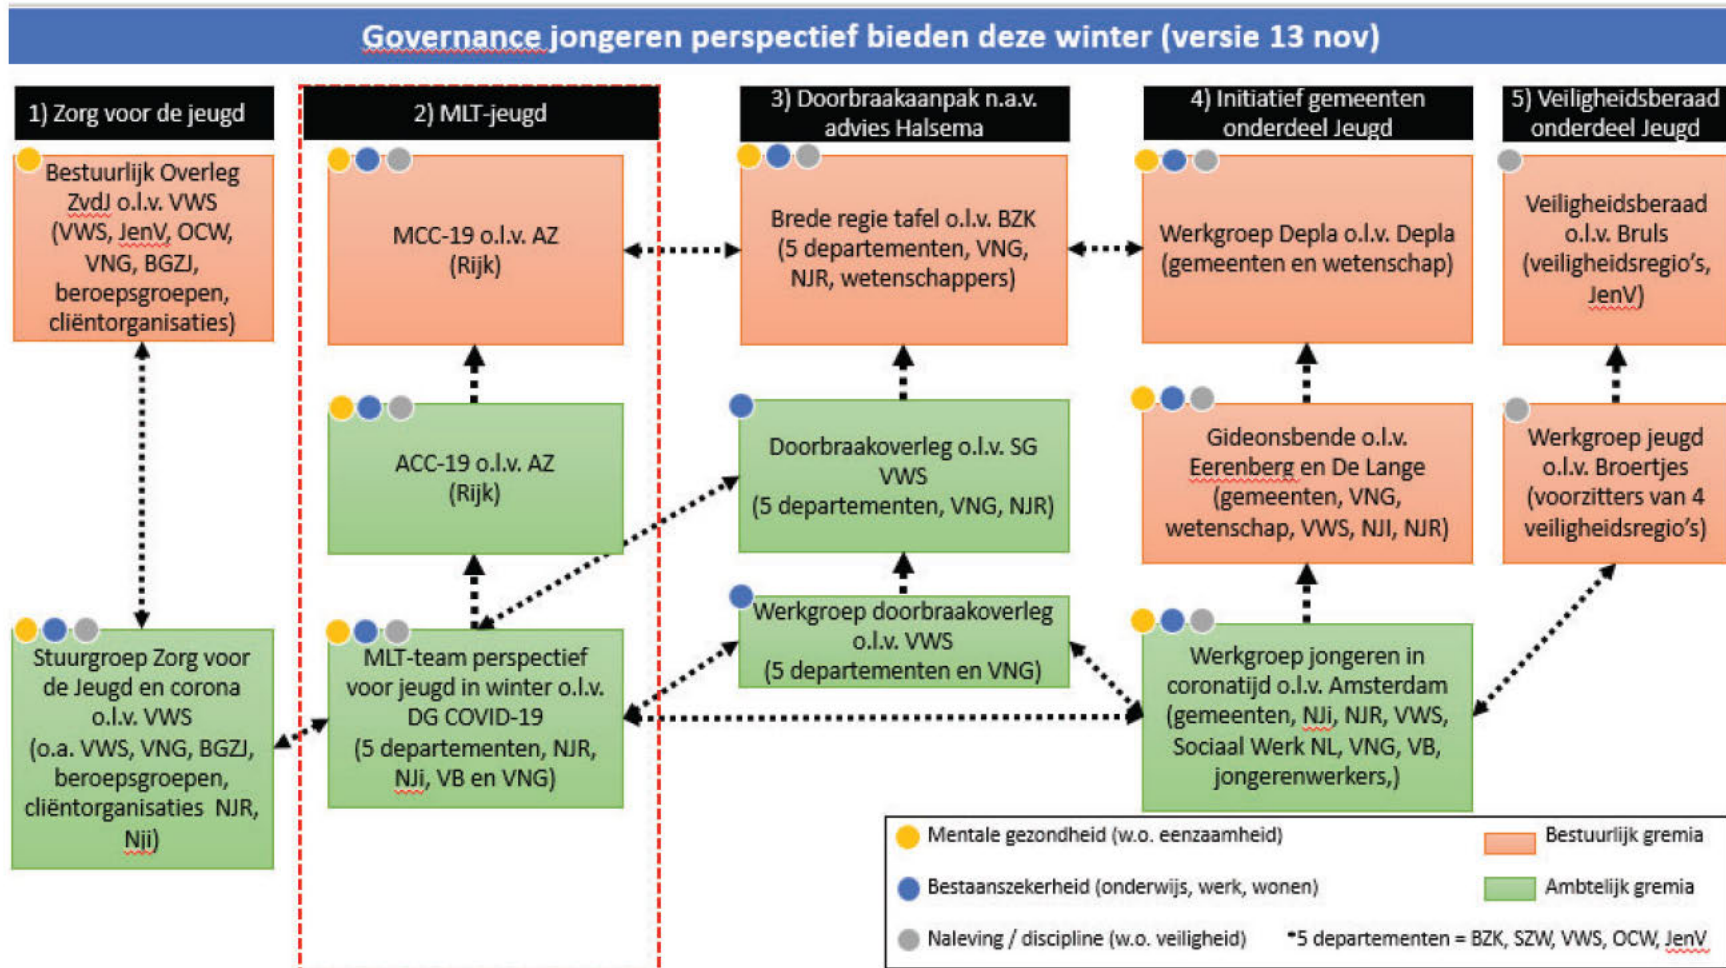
Governance jongeren perspectief bieden deze winter (versie 13 nov)

1) Zorg voor de jeugd

Bestuurlijk Overleg ZvdJ o.l.v. VWS (VWS, JenV, OCW, VNG, BGZJ, beroepsgroepen, cliëntorganisaties)

Stuurgroep Zorg voor de Jeugd en corona o.l.v. VWS (o.a. VWS, VNG, BGZJ, beroepsgroepen, cliëntorganisaties NJR, Nji)

2) MLT-jeugd

MCC-19 o.l.v. AZ (Rijk)

ACC-19 o.l.v. AZ (Rijk)

MLT-team perspectief voor jeugd in winter o.l.v. DG COVID-19 (5 departementen, NJR, NJi, VB en VNG)

3) Doorbraakaanpak n.a.v. advies Halsema

Brede regie tafel o.l.v. BZK (5 departementen, VNG, NJR, wetenschappers)

Doorbraakoverleg o.l.v. SG VWS (5 departementen, VNG, NJR)

Werkgroep doorbraakoverleg o.l.v. VWS (5 departementen en VNG)

4) Initiatief gemeenten onderdeel Jeugd

Werkgroep Depla o.l.v. Depla (gemeenten en wetenschap)

Gideonsbende o.l.v. Eerenberg en De Lange (gemeenten, VNG, wetenschap, VWS, NJI, NJR)

Werkgroep jongeren in coronatijd o.l.v. Amsterdam (gemeenten, NJi, NJR, VWS, Sociaal Werk NL, VNG, VB, jongerenwerkers,)

5) Veiligheidsberaad onderdeel Jeugd

Veiligheidsberaad o.l.v. Bruls (veiligheidsregio's, JenV)

Werkgroep jeugd o.l.v. Broertjes (voorzitters van 4 veiligheidsregio's)

Mentale gezondheid (w.o. eenzaamheid)
Bestaanszekerheid (onderwijs, werk, wonen)
Naleving / discipline (w.o. veiligheid)
Bestuurlijk gremia
Ambtelijk gremia
*5 departementen = BZK, SZW, VWS, OCW, JenV